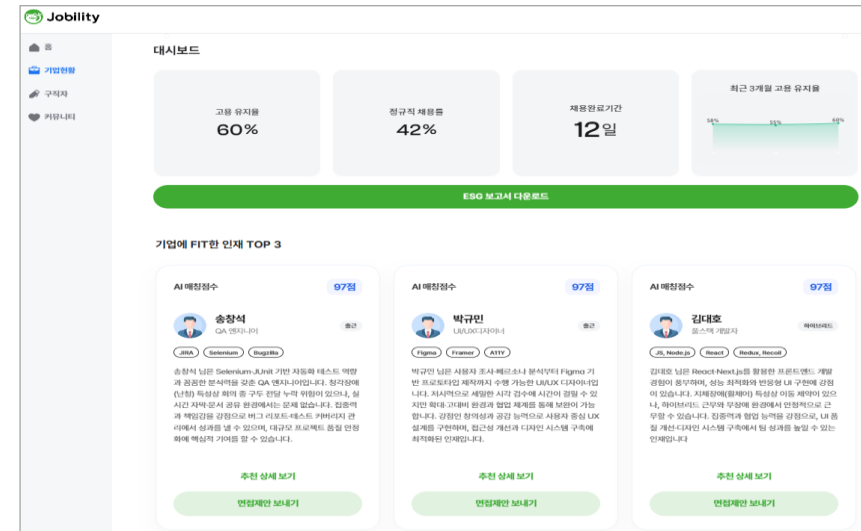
Jobility

홈
기업현황
구직자
커뮤니티

대시보드

고용 유지율
60%

정규직 채용률
42%

채용완료기간
12일

최근 3개월 고용 유지율
58% 55% 60%

ESG 보고서 다운로드

기업에 FIT한 인재 TOP 3

AI 매칭점수 97점
송창석
QA 엔지니어
출근
JIRA Selenium Bugzilla
송창석 님은 Selenium·JUnit 기반 자동화 테스트 역량과 꼼꼼한 분석력을 갖춘 QA 엔지니어입니다. 청각장애(난청) 특성상 회의 중 구두 전달 누락 위험이 있으나, 실시간 자막·문서 공유 환경에서는 문제 없습니다. 집중력과 책임감을 강점으로 버그 리포트·테스트 커버리지 관리에서 성과를 낼 수 있으며, 대규모 프로젝트 품질 안정화에 핵심적 기여를 할 수 있습니다.
추천 상세 보기
면접제안 보내기

AI 매칭점수 97점
박규민
UI/UX디자이너
출근
Figma Framer A11Y
박규민 님은 사용자 조사·페르소나 분석부터 Figma 기반 프로토타입 제작까지 수행 가능한 UI/UX 디자이너입니다. 저시력으로 세밀한 시각 검수에 시간이 걸릴 수 있지만 확대·고대비 환경과 협업 체계를 통해 보완이 가능합니다. 강점인 창의성과 공감 능력으로 사용자 중심 UX 설계를 구현하며, 접근성 개선과 디자인 시스템 구축에 최적화된 인재입니다.
추천 상세 보기
면접제안 보내기

AI 매칭점수 97점
김대호
풀스택 개발자
하이브리드
JS, Node.js React Redux, Recoil
김대호 님은 React·Next.js를 활용한 프론트엔드 개발 경험이 풍부하며, 성능 최적화와 반응형 UI 구현에 강점이 있습니다. 지체장애(휠체어) 특성상 이동 제약이 있으나, 하이브리드 근무와 무장애 환경에서 안정적으로 근무할 수 있습니다. 집중력과 협업 능력을 강점으로, UI 품질 개선·디자인 시스템 구축에서 팀 성과를 높일 수 있는 인재입니다
추천 상세 보기
면접제안 보내기